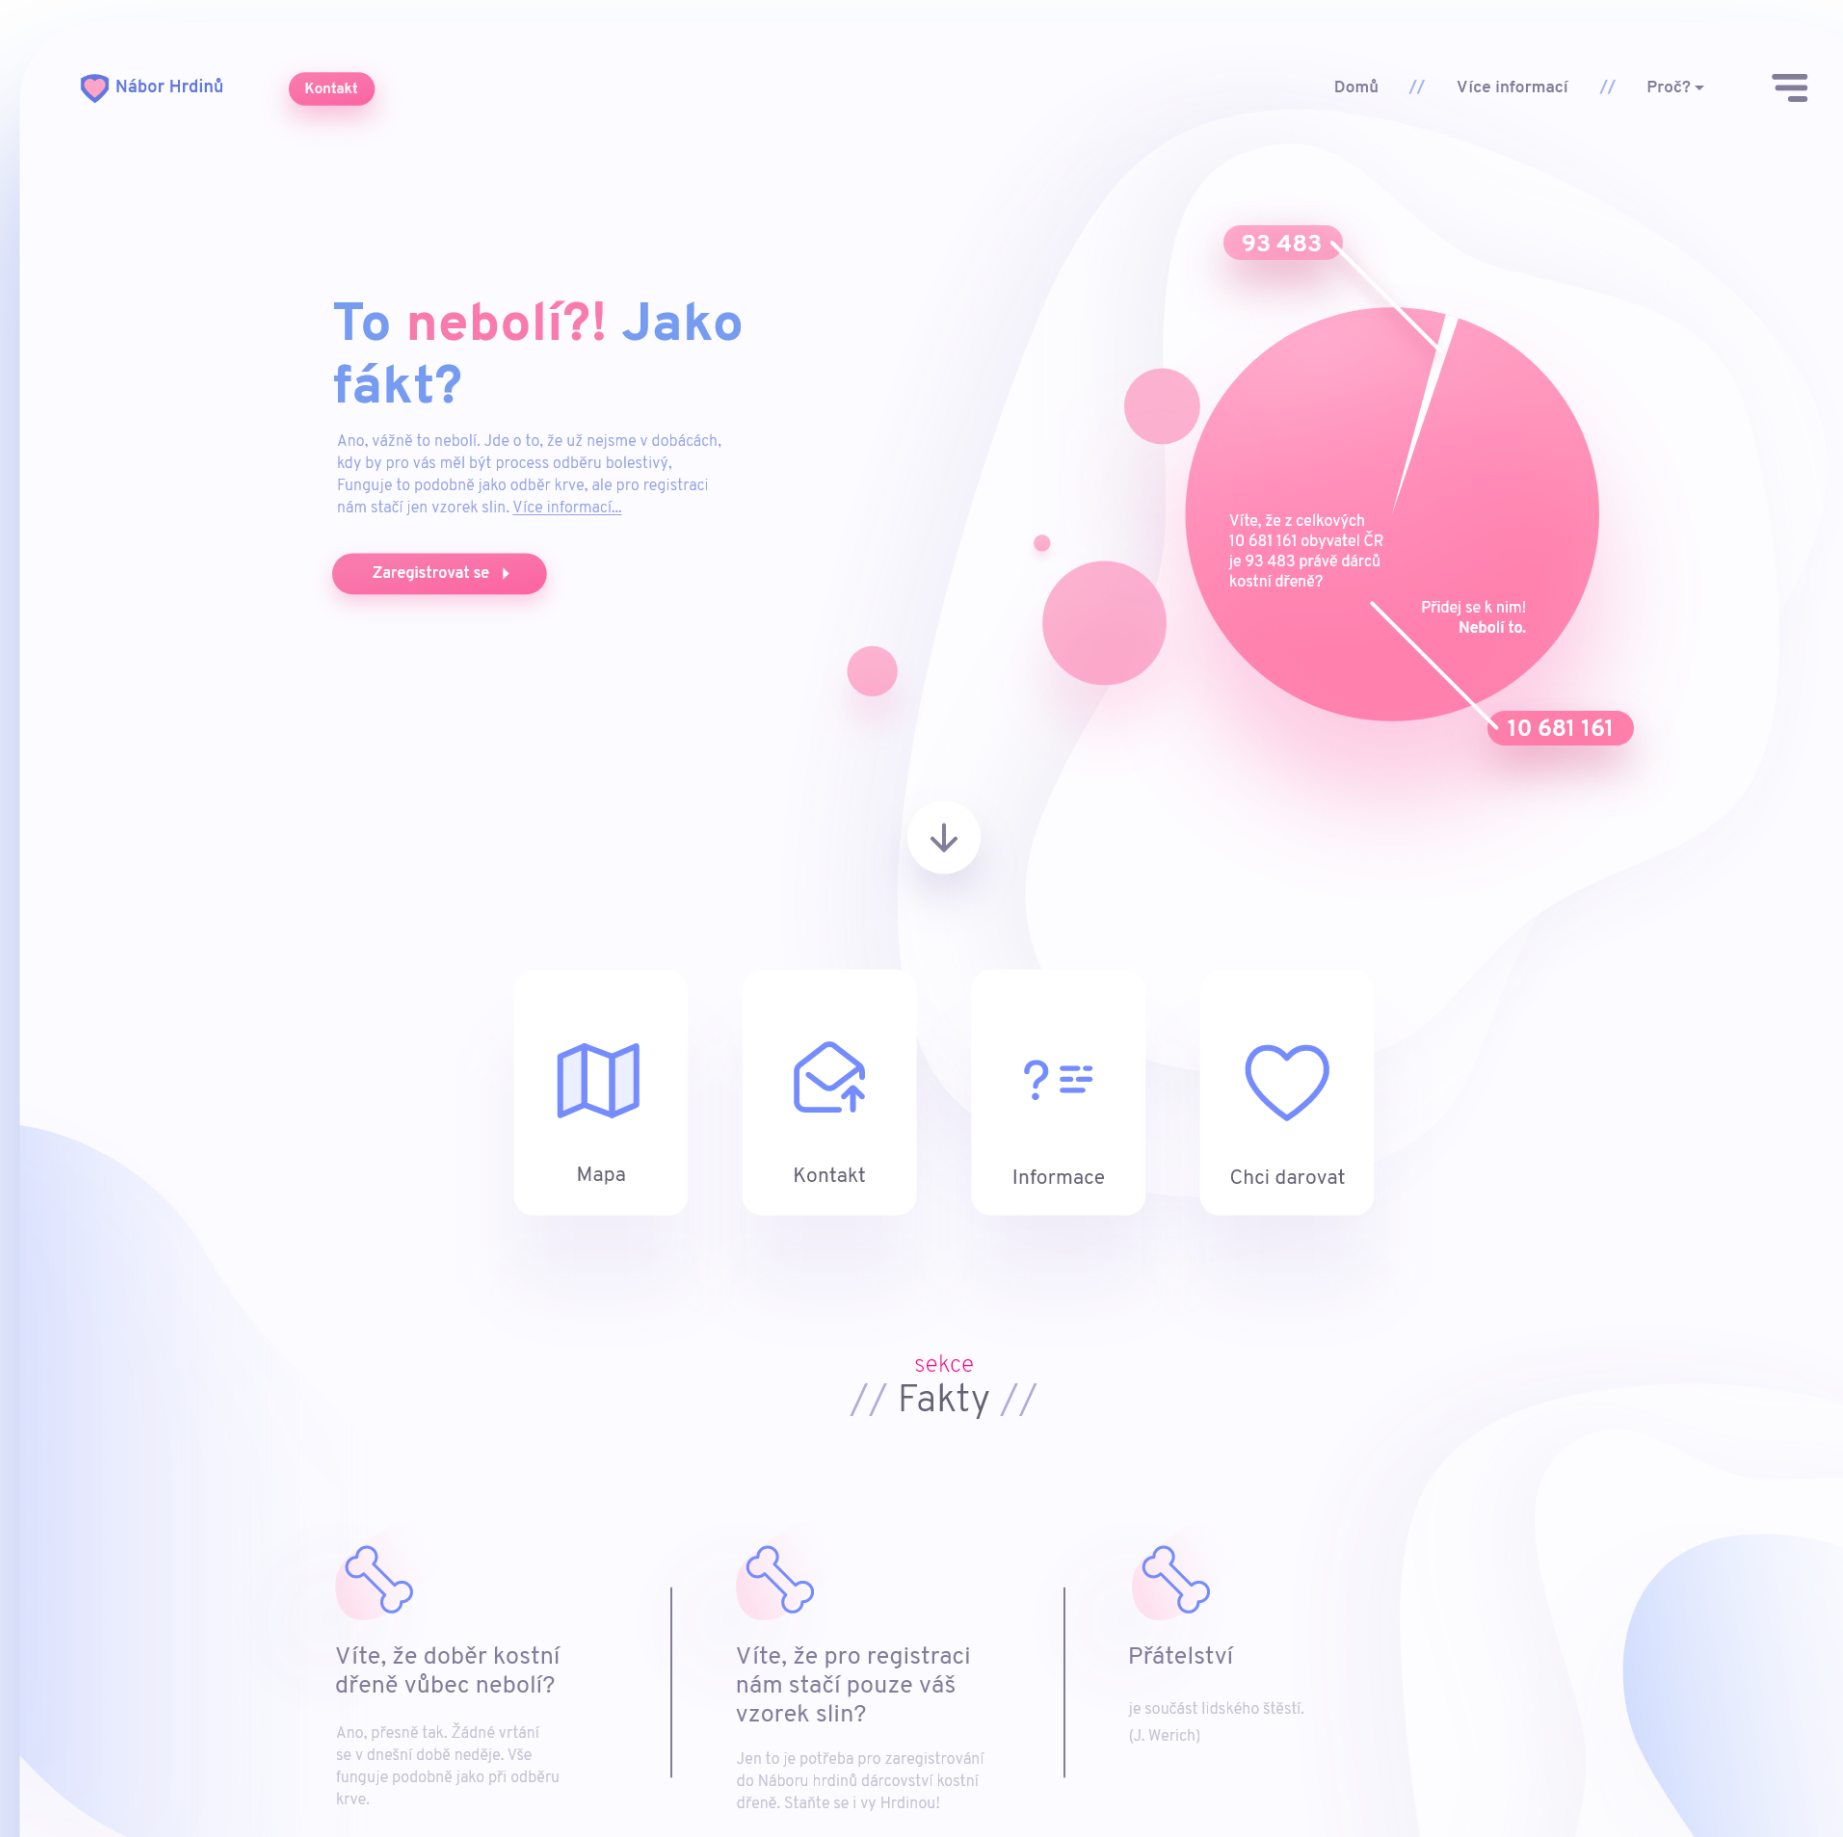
Nábor Hrdinů

Kontakt

Domů // Více informací // Proč?

To nebolí?! Jako fákt?

Ano, vážně to nebolí. Jde o to, že už nejsme v dobácách, kdy by pro vás měl být process odběru bolestivý, Funguje to podobně jako odběr krve, ale pro registraci nám stačí jen vzorek slin. Více informací...

Zaregistrovat se

93 483

Víte, že z celkových 10 681 161 obyvatel ČR je 93 483 právě dárců kostní dřeně?

Přidej se k nim! Nebolí to.

10 681 161

Mapa

Kontakt

Informace

Chci darovat

sekce
// Fakty //

Víte, že doběr kostní dřeně vůbec nebolí?

Ano, přesně tak. Žádné vrtání se v dnešní době neděje. Vše funguje podobně jako při odběru krve.

Víte, že pro registraci nám stačí pouze váš vzorek slin?

Jen to je potřeba pro zaregistrování do Náboru hrdinů dárcovství kostní dřeně. Staňte se i vy Hrdinou!

Přátelství

je součást lidského štěstí. (J. Werich)